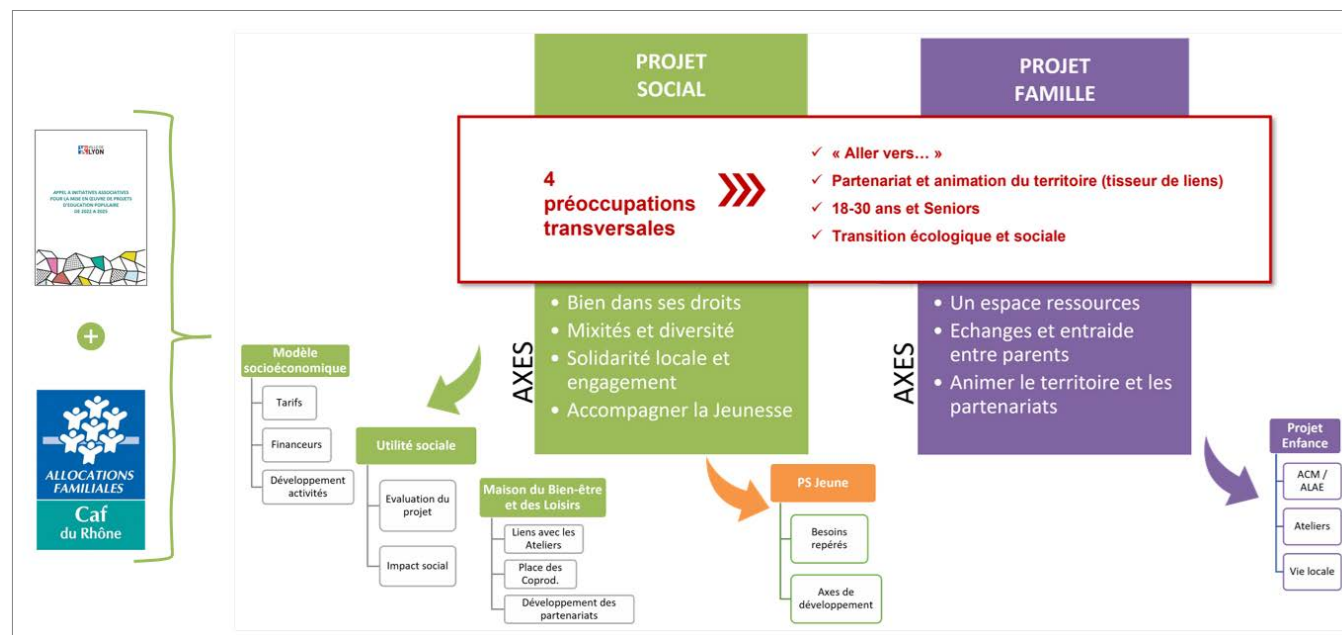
VILLE DE LYON

APPEL À INITIATIVES ASSOCIATIVES POUR LA MISE EN ŒUVRE DE PROJETS D'ÉDUCATION POPULAIRE DE 2022 À 2025

+

ALLOCATIONS FAMILIALES
Caf du Rhône

PROJET SOCIAL

PROJET FAMILLE

4 préoccupations transversales

✓ « Aller vers… »
✓ Partenariat et animation du territoire (tisseur de liens)
✓ 18-30 ans et Seniors
✓ Transition écologique et sociale

AXES
• Bien dans ses droits
• Mixités et diversité
• Solidarité locale et engagement
• Accompagner la Jeunesse

AXES
• Un espace ressources
• Echanges et entraide entre parents
• Animer le territoire et les partenariats

Modèle socioéconomique
Tarifs
Financeurs
Développement activités

Utilité sociale
Evaluation du projet
Impact social

Maison du Bien-être et des Loisirs
Liens avec les Ateliers
Place des Coprod.
Développement des partenariats

PS Jeune
Besoins repérés
Axes de développement

Projet Enfance
ACM / ALAE
Ateliers
Vie locale